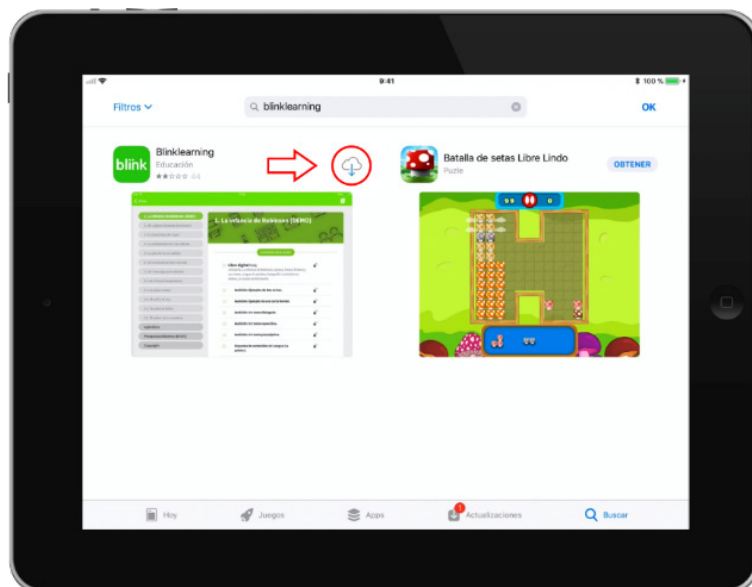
9:41

100 %

Filtros

blinklearning

OK

blink

Blinklearning

Educación

Batalla de setas Libre Lindo

Puzzle

OBTENER

1. La vetusta de Robinson (DEMO)

Hoy

Juegos

Apps

1

Actualizaciones

Buscar